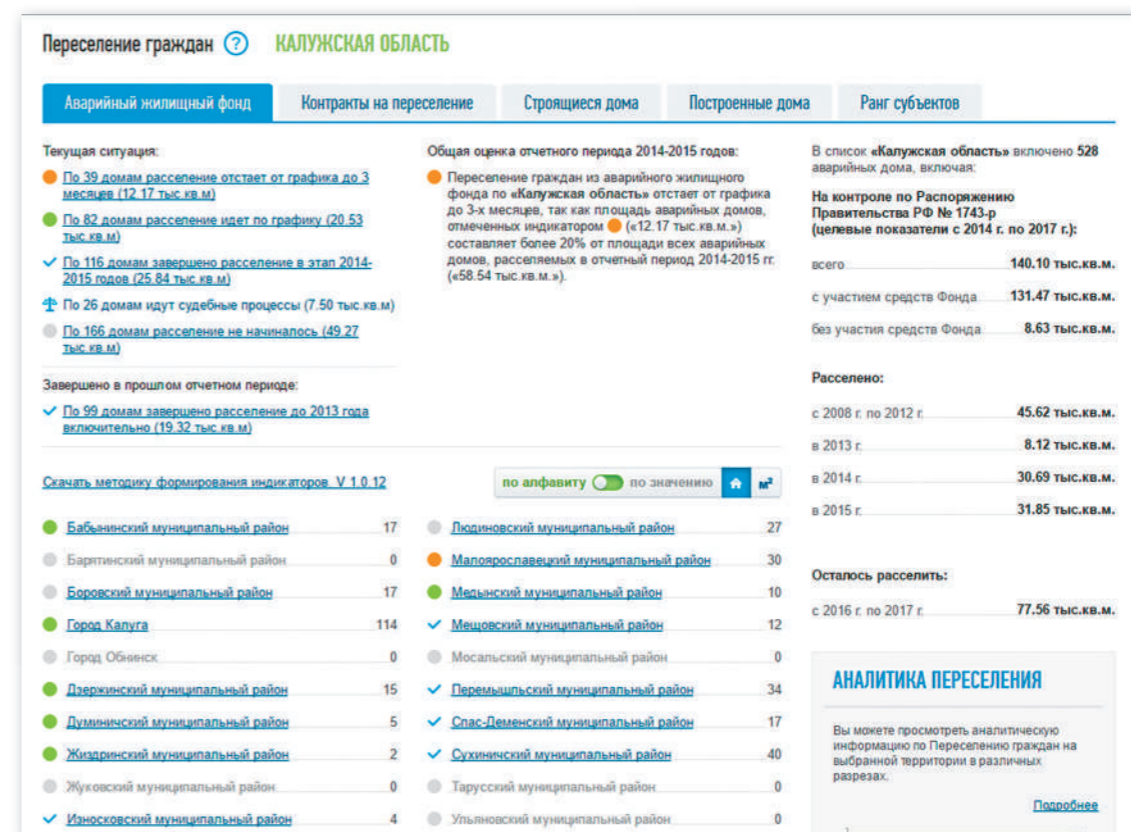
Переселение граждан ? КАЛУЖСКАЯ ОБЛАСТЬ

Аварийный жилищный фонд | Контракты на переселение | Строящиеся дома | Построенные дома | Ранг субъектов

Текущая ситуация:

По 39 домам расселение отстает от графика до 3 месяцев (12.17 тыс.кв.м)

По 82 домам расселение идет по графику (20.53 тыс.кв.м)

По 116 домам завершено расселение в этап 2014-2015 годов (25.84 тыс.кв.м)

По 26 домам идут судебные процессы (7.50 тыс.кв.м)

По 166 домам расселение не начиналось (49.27 тыс.кв.м)

Завершено в прошлом отчетном периоде:

По 99 домам завершено расселение до 2013 года включительно (19.32 тыс.кв.м)

Общая оценка отчетного периода 2014-2015 годов:

Переселение граждан из аварийного жилищного фонда по «Калужская область» отстает от графика до 3-х месяцев, так как площадь аварийных домов, отмеченных индикатором («12.17 тыс.кв.м.») составляет более 20% от площади всех аварийных домов, расселяемых в отчетный период 2014-2015 гг. («58.54 тыс.кв.м.»).

В список «Калужская область» включено 528 аварийных дома, включая:

На контроле по Распоряжению Правительства РФ № 1743-р (целевые показатели с 2014 г. по 2017 г.):

| всего | 140.10 тыс.кв.м. |
|---|---|
| с участием средств Фонда | 131.47 тыс.кв.м. |
| без участия средств Фонда | 8.63 тыс.кв.м. |

Расселено:

| с 2008 г. по 2012 г. | 45.62 тыс.кв.м. |
|---|---|
| в 2013 г. | 8.12 тыс.кв.м. |
| в 2014 г. | 30.69 тыс.кв.м. |
| в 2015 г. | 31.85 тыс.кв.м. |

Осталось расселить:

| с 2016 г. по 2017 г. | 77.56 тыс.кв.м. |
|---|---|

Скачать методику формирования индикаторов V 1.0.12

по алфавиту по значению м²

| Бабынинский муниципальный район | 17 |
|---|---|
| Барятинский муниципальный район | 0 |
| Боровский муниципальный район | 17 |
| Город Калуга | 114 |
| Город Обнинск | 0 |
| Дзержинский муниципальный район | 15 |
| Думиничский муниципальный район | 5 |
| Жиздринский муниципальный район | 2 |
| Жуковский муниципальный район | 0 |
| Износковский муниципальный район | 4 |

| Людиновский муниципальный район | 27 |
|---|---|
| Малоярославецкий муниципальный район | 30 |
| Медынский муниципальный район | 10 |
| Мещовский муниципальный район | 12 |
| Мосальский муниципальный район | 0 |
| Перемышльский муниципальный район | 34 |
| Спас-Деменский муниципальный район | 17 |
| Сухиничский муниципальный район | 40 |
| Тарусский муниципальный район | 0 |
| Ульяновский муниципальный район | 0 |

АНАЛИТИКА ПЕРЕСЕЛЕНИЯ

Вы можете просмотреть аналитическую информацию по Переселению граждан на выбранной территории в различных разрезах.

Подробнее